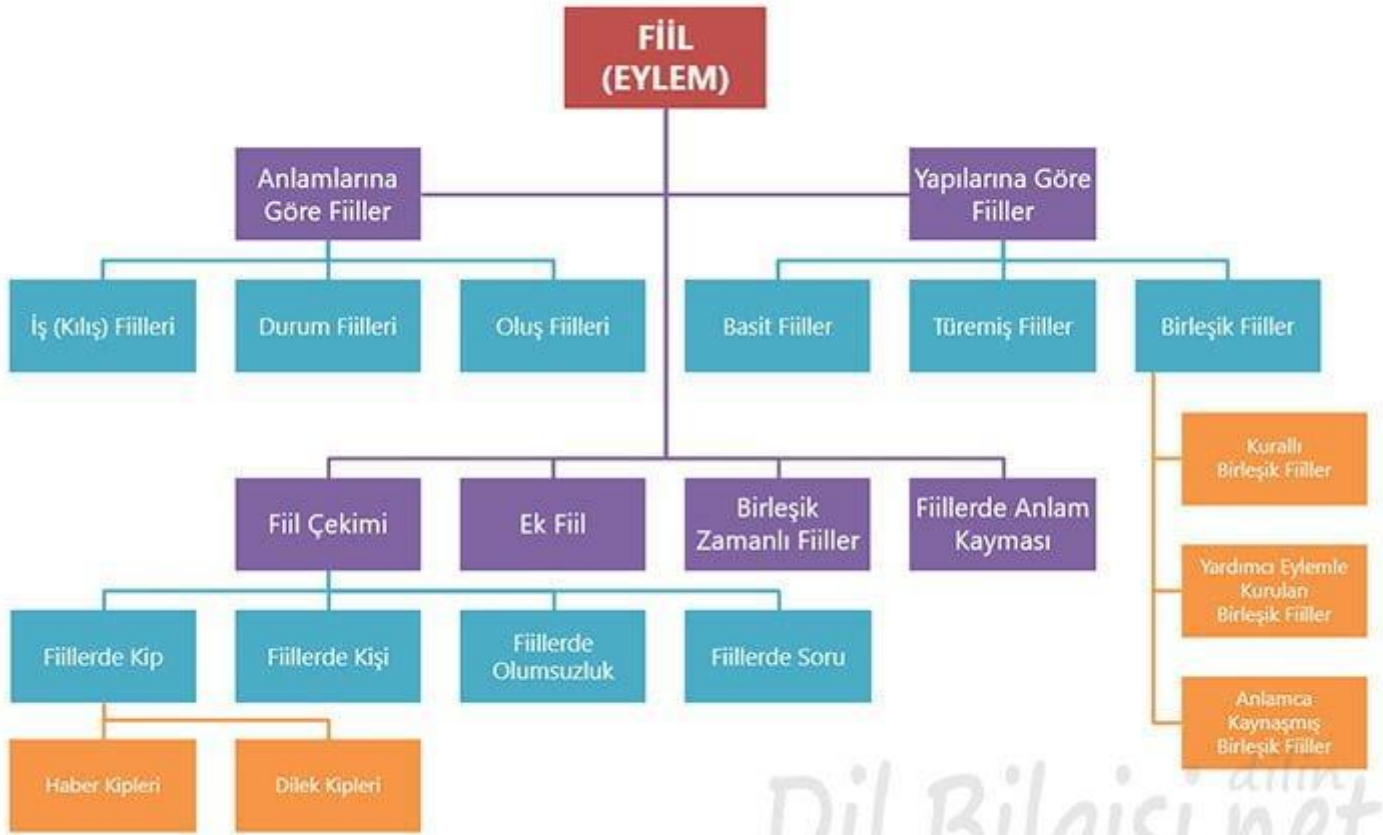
FİİL
(EYLEM)

Anlamlarına Göre Fiiller

Yapılarına Göre Fiiller

İş (Kılış) Fiilleri

Durum Fiilleri

Oluş Fiilleri

Basit Fiiller

Türemiş Fiiller

Birleşik Fiiller

Kurallı Birleşik Fiiller

Yardımcı Eylemle Kurulan Birleşik Fiiller

Anlamca Kaynaşmış Birleşik Fiiller

Fiil Çekimi

Ek Fiil

Birleşik Zamanlı Fiiller

Fiillerde Anlam Kayması

Fiillerde Kip

Fiillerde Kişi

Fiillerde Olumsuzluk

Fiillerde Soru

Haber Kipleri

Dilek Kipleri

Dil Bilgisi.net